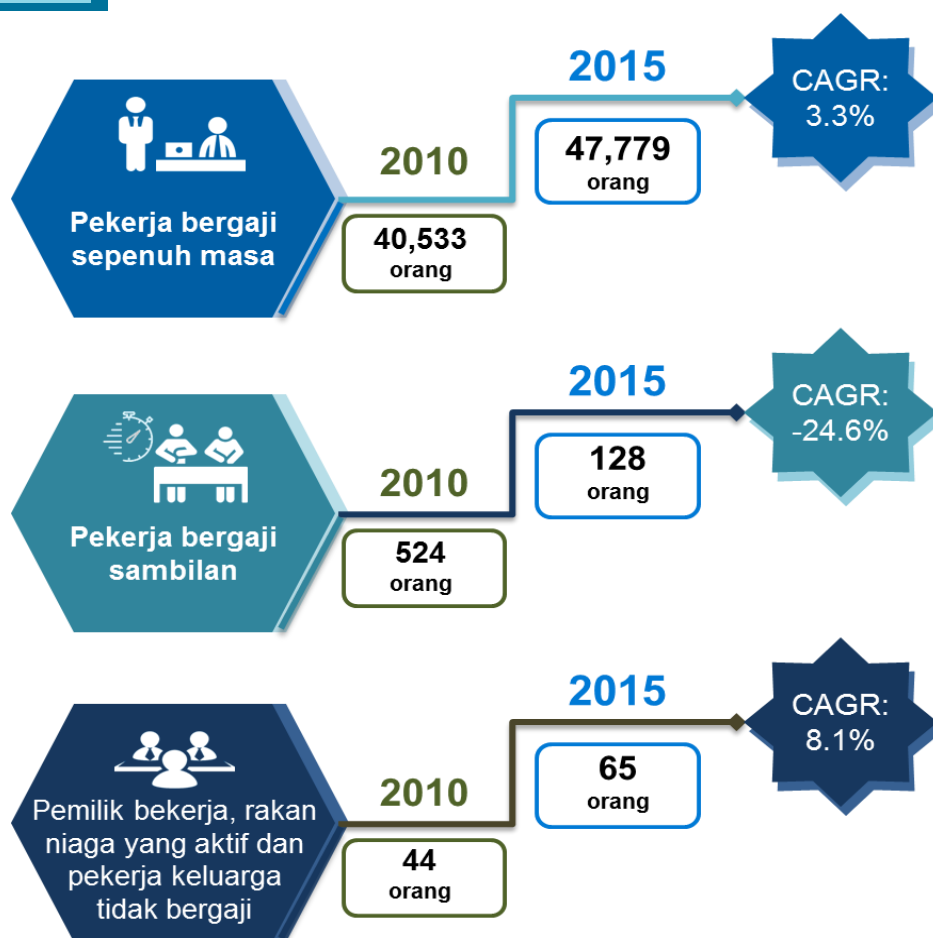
Pekerja bergaji sepenuh masa

2010
40,533 orang

2015
47,779 orang

CAGR: 3.3%

Pekerja bergaji sambilan

2010
524 orang

2015
128 orang

CAGR: -24.6%

Pemilik bekerja, rakan niaga yang aktif dan pekerja keluarga tidak bergaji

2010
44 orang

2015
65 orang

CAGR: 8.1%